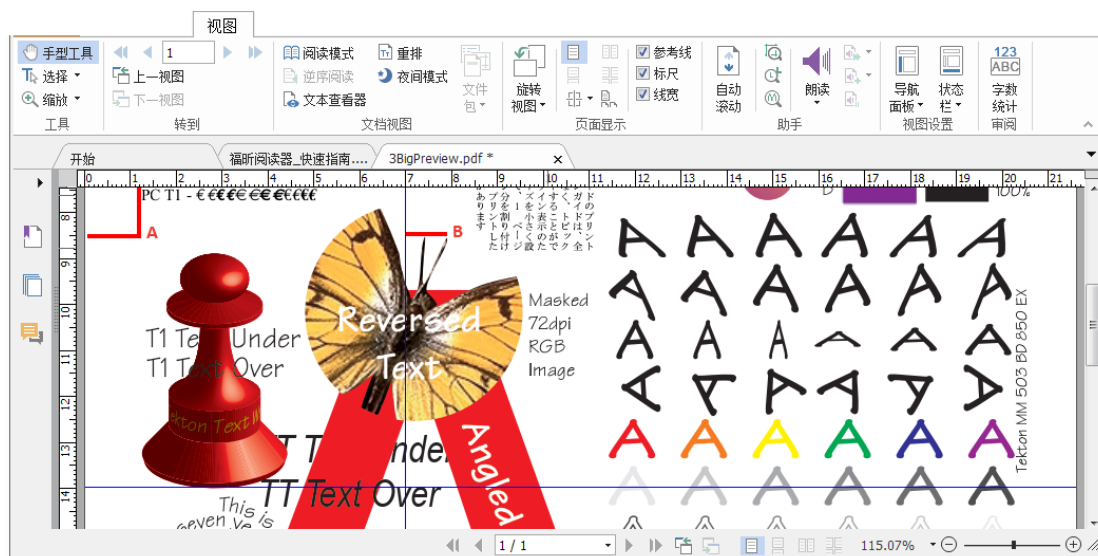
视图

手型工具
选择
缩放
工具

1
上一视图
下一视图
转到

阅读模式
逆序阅读
文本查看器
重排
夜间模式
文件包
文档视图

旋转视图

参考线
标尺
线宽
页面显示

自动滚动
朗读
助手

导航面板
状态栏
视图设置

123 ABC
字数统计
审阅

开始
福昕阅读器_快速指南....
3BigPreview.pdf *

PC T1 - €€€€€ €€€ €€€€€

A
B

T1 Text Under
T1 Text Over
Tekton Text W

Reversed Text

Angled

TT Text Under
TT Text Over

This is
seven Ye

Masked
72dpi
RGB
Image

ドのプリントガイドは、全く、トピック、インを表示することができます。ズを小さく設定し、1ページに分を割り付けてプリントしたあります

Tekton MM 503 BD 850 EX

100%

1 / 1
115.07%